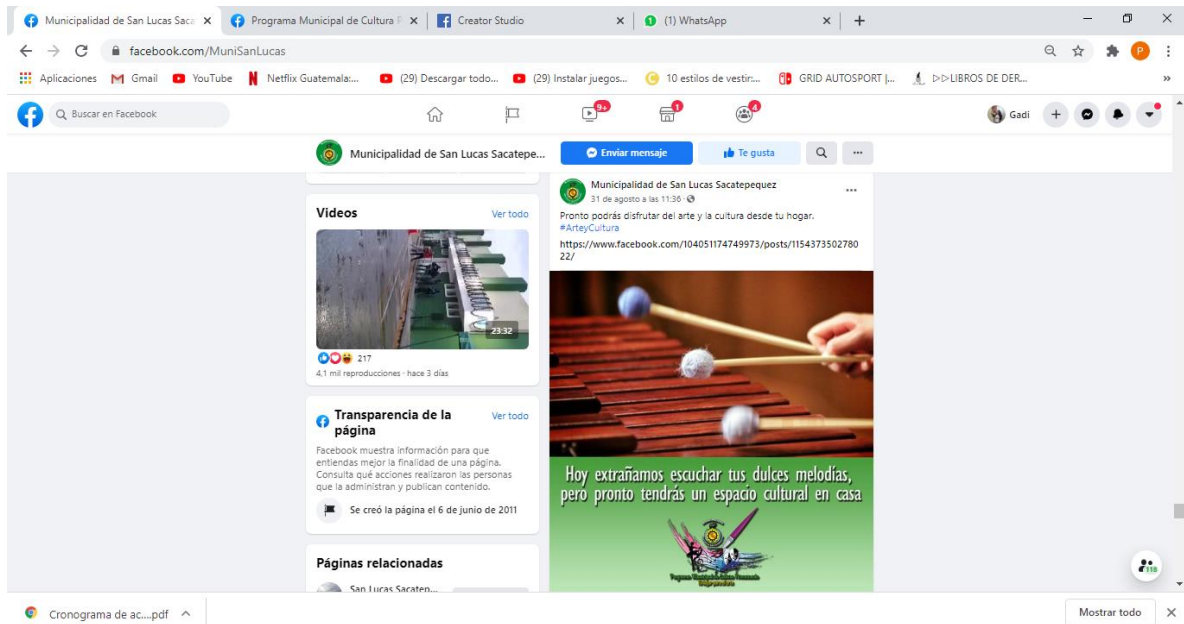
Municipalidad de San Lucas Saca ×
Programa Municipal de Cultura ×
Creator Studio ×
(1) WhatsApp ×
+

facebook.com/MuniSanLucas

Aplicaciones Gmail YouTube Netflix Guatemala:... (29) Descargar todo... (29) Instalar juegos... 10 estilos de vestir:... GRID AUTOSPORT |... ▷▷LIBROS DE DER... »

Buscar en Facebook
9+ 1 4
Gadi

Municipalidad de San Lucas Sacatepe...
Enviar mensaje
Te gusta
...

Videos
Ver todo
23:32
217
4,1 mil reproducciones · hace 3 días

Transparencia de la página
Ver todo
Facebook muestra información para que entiendas mejor la finalidad de una página. Consulta qué acciones realizaron las personas que la administran y publican contenido.
Se creó la página el 6 de junio de 2011

Páginas relacionadas
San Lucas Sacatep...

Municipalidad de San Lucas Sacatepequez
31 de agosto a las 11:36 ·
...
Pronto podrás disfrutar del arte y la cultura desde tu hogar. #ArteyCultura
https://www.facebook.com/104051174749973/posts/115437350278022/

Hoy extrañamos escuchar tus dulces melodías, pero pronto tendrás un espacio cultural en casa

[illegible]

Cronograma de ac....pdf ^
Mostrar todo ×